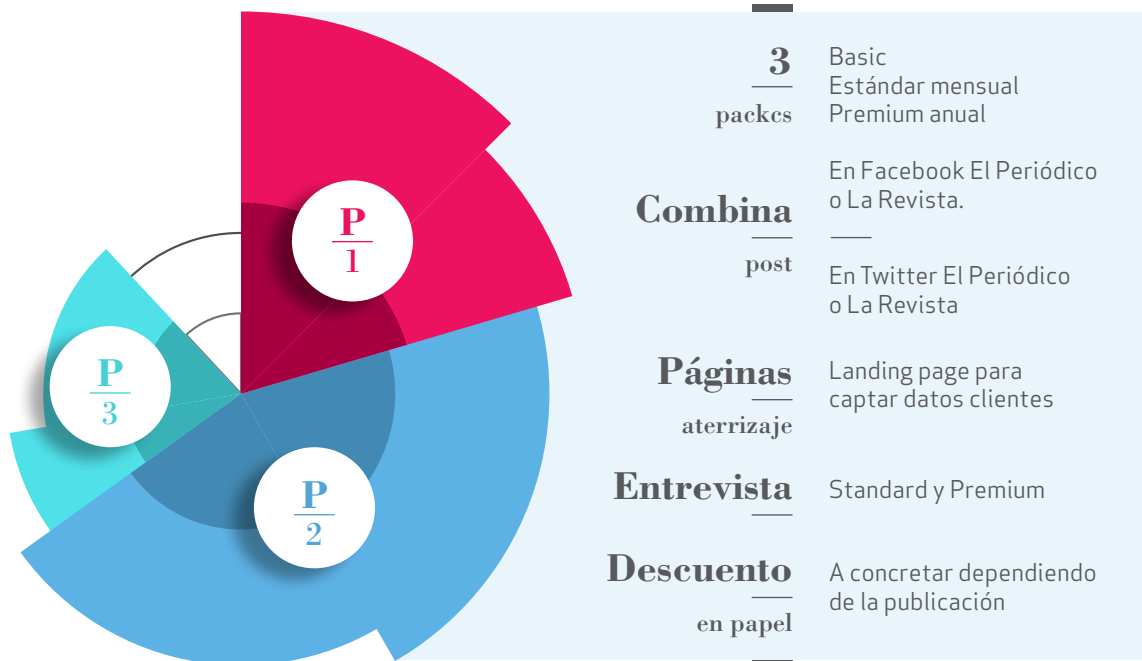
P
1

P
3

P
2

3
packcs

Basic
Estándar mensual
Premium anual

Combina
post

En Facebook El Periódico o La Revista.

En Twitter El Periódico o La Revista

Páginas
aterrizaje

Landing page para captar datos clientes

Entrevista

Standard y Premium

Descuento
en papel

A concretar dependiendo de la publicación